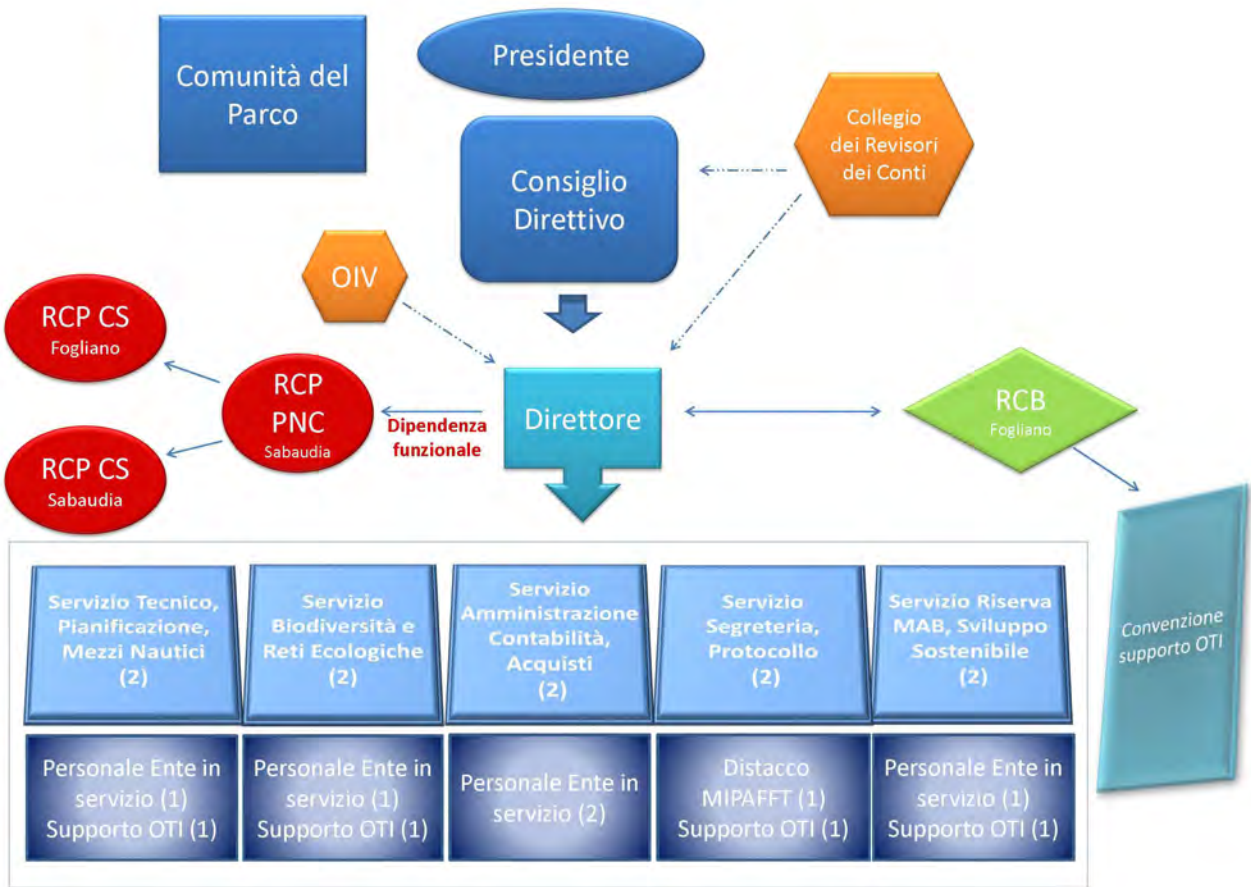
Comunità del Parco

Presidente

Consiglio Direttivo

Collegio dei Revisori dei Conti

OIV

RCP CS
Fogliano

RCP PNC
Sabaudia

RCP CS
Sabaudia

Dipendenza funzionale

Direttore

RCB
Fogliano

Convenzione supporto OTI

Servizio Tecnico, Pianificazione, Mezzi Nautici (2)

Servizio Biodiversità e Reti Ecologiche (2)

Servizio Amministrazione Contabilità, Acquisti (2)

Servizio Segreteria, Protocollo (2)

Servizio Riserva MAB, Sviluppo Sostenibile (2)

Personale Ente in servizio (1) Supporto OTI (1)

Personale Ente in servizio (1) Supporto OTI (1)

Personale Ente in servizio (2)

Distacco MIPAFFT (1) Supporto OTI (1)

Personale Ente in servizio (1) Supporto OTI (1)